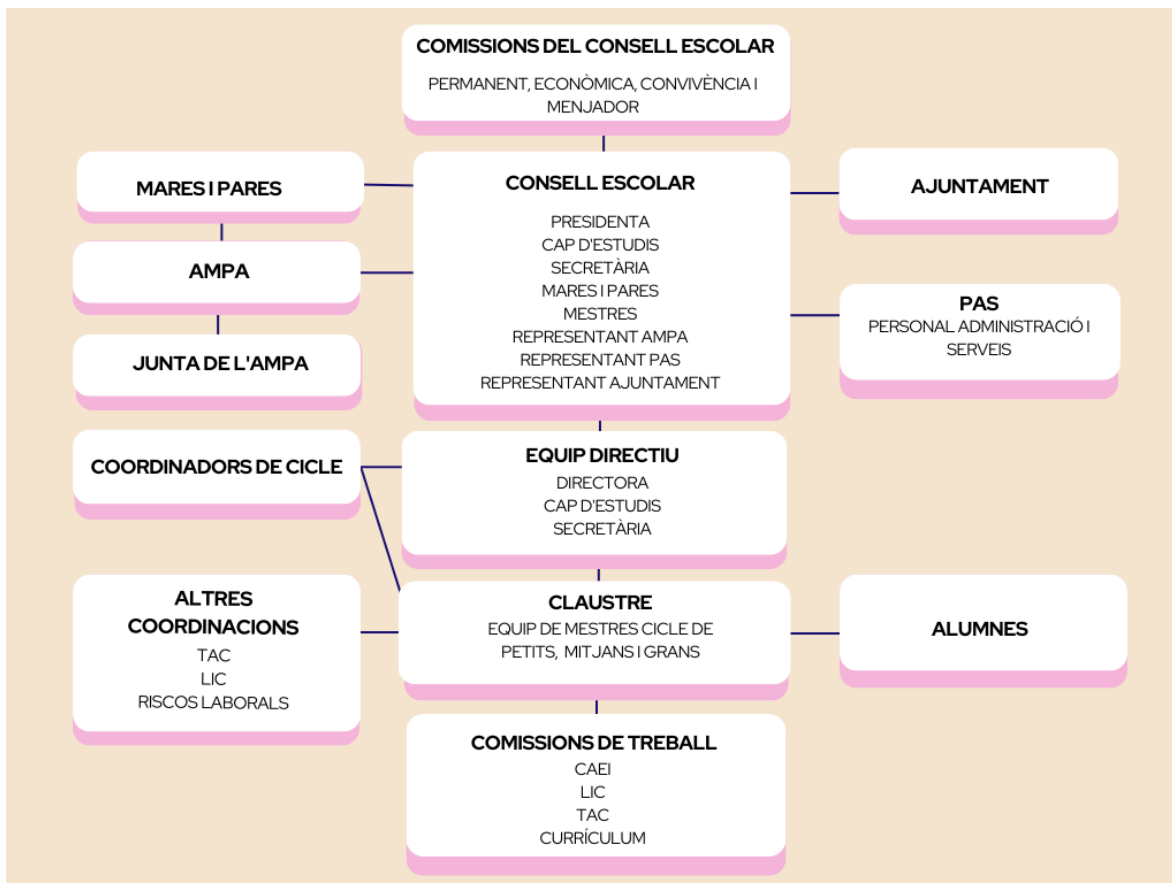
COMISSIONS DEL CONSELL ESCOLAR
PERMANENT, ECONÒMICA, CONVIVÈNCIA I MENJADOR

MARES I PARES

CONSELL ESCOLAR
PRESIDENTA
CAP D'ESTUDIS
SECRETÀRIA
MARES I PARES
MESTRES
REPRESENTANT AMPA
REPRESENTANT PAS
REPRESENTANT AJUNTAMENT

AJUNTAMENT

AMPA

JUNTA DE L'AMPA

PAS
PERSONAL ADMINISTRACIÓ I SERVEIS

COORDINADORS DE CICLE

EQUIP DIRECTIU
DIRECTORA
CAP D'ESTUDIS
SECRETÀRIA

ALTRES COORDINACIONS
TAC
LIC
RISCOS LABORALS

CLAUSTRE
EQUIP DE MESTRES CICLE DE PETITS, MITJANS I GRANS

ALUMNES

COMISSIONS DE TREBALL
CAEI
LIC
TAC
CURRÍCULUM